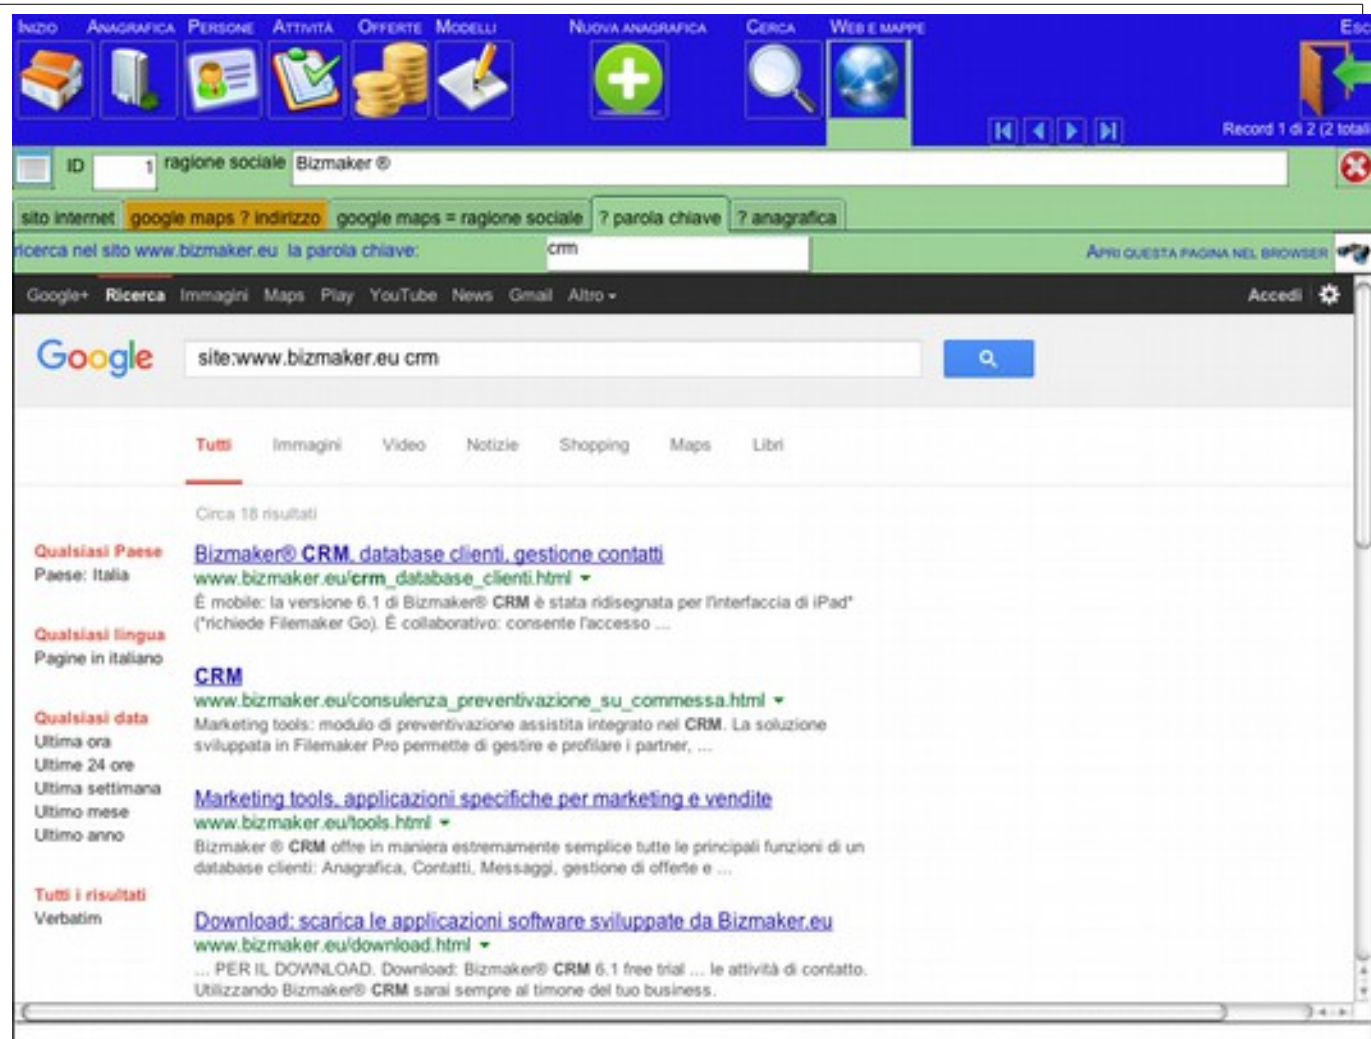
INIZIO ANAGRAFICA PERSONE ATTIVITÀ OFFERTE MODELLI NUOVA ANAGRAFICA CERCA WEB E MAPPE ESC

Record 1 di 2 (2 total

ID 1 ragione sociale Bizmaker ®

sito internet | google maps ? indirizzo | google maps = ragione sociale | ? parola chiave | ? anagrafica

ricerca nel sito www.bizmaker.eu la parola chiave: crm

APRI QUESTA PAGINA NEL BROWSER

Google+ Ricerca Immagini Maps Play YouTube News Gmail Altro ▾ Accedi

Google site:www.bizmaker.eu crm

Tutti Immagini Video Notizie Shopping Maps Libri

Circa 18 risultati

Qualsiasi Paese
Paese: Italia

Qualsiasi lingua
Pagine in italiano

Qualsiasi data
Ultima ora
Ultime 24 ore
Ultima settimana
Ultimo mese
Ultimo anno

Tutti i risultati
Verbatim

Bizmaker® CRM, database clienti, gestione contatti
www.bizmaker.eu/crm_database_clienti.html ▾
È mobile: la versione 6.1 di Bizmaker® CRM è stata ridisegnata per l'interfaccia di iPad* (*richiede Filemaker Go). È collaborativo: consente l'accesso ...

CRM
www.bizmaker.eu/consulenza_preventivazione_su_commessa.html ▾
Marketing tools: modulo di preventivazione assistita integrato nel CRM. La soluzione sviluppata in Filemaker Pro permette di gestire e profilare i partner, ...

Marketing tools, applicazioni specifiche per marketing e vendite
www.bizmaker.eu/tools.html ▾
Bizmaker ® CRM offre in maniera estremamente semplice tutte le principali funzioni di un database clienti: Anagrafica, Contatti, Messaggi, gestione di offerte e ...

Download: scarica le applicazioni software sviluppate da Bizmaker.eu
www.bizmaker.eu/download.html ▾
... PER IL DOWNLOAD. Download: Bizmaker® CRM 6.1 free trial ... le attività di contatto. Utilizzando Bizmaker® CRM sarai sempre al timone del tuo business.